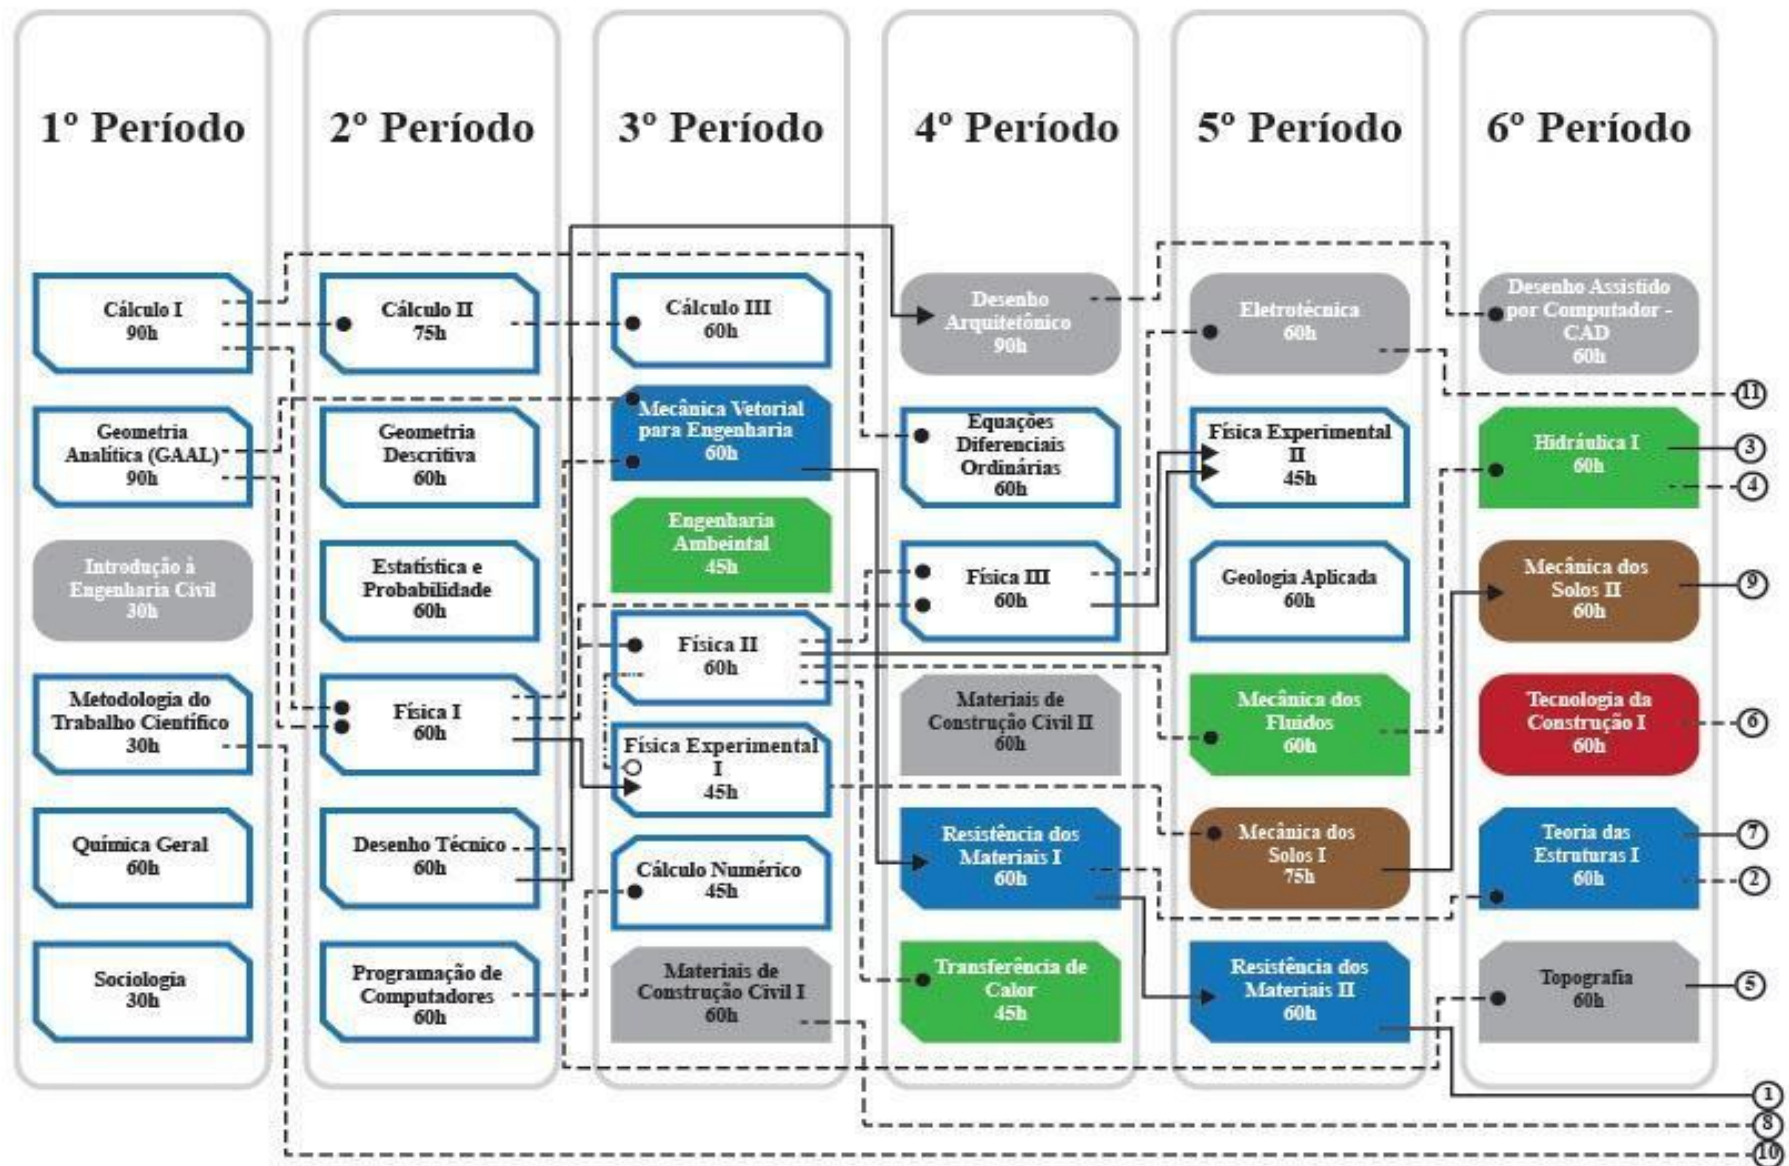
1º Período

Cálculo I
90h

Geometria Analítica (GAAL)
90h

Introdução à Engenharia Civil
30h

Metodologia do Trabalho Científico
30h

Química Geral
60h

Sociologia
30h

2º Período

Cálculo II
75h

Geometria Descritiva
60h

Estatística e Probabilidade
60h

Física I
60h

Desenho Técnico
60h

Programação de Computadores
60h

3º Período

Cálculo III
60h

Mecânica Vetorial para Engenharia
60h

Engenharia Ambeintal
45h

Física II
60h

Física Experimental I
45h

Cálculo Numérico
45h

Materiais de Construção Civil I
60h

4º Período

Desenho Arquitetônico
90h

Equações Diferenciais Ordinárias
60h

Física III
60h

Materiais de Construção Civil II
60h

Resistência dos Materiais I
60h

Transferência de Calor
45h

5º Período

Eletrotécnica
60h

Física Experimental II
45h

Geologia Aplicada
60h

Mecânica dos Fluidos
60h

Mecânica dos Solos I
75h

Resistência dos Materiais II
60h

6º Período

Desenho Assistido por Computador - CAD
60h

Hidráulica I
60h

Mecânica dos Solos II
60h

Tecnologia da Construção I
60h

Teoria das Estruturas I
60h

Topografia
60h

11
3
4
9
6
7
2
5
1
8
10